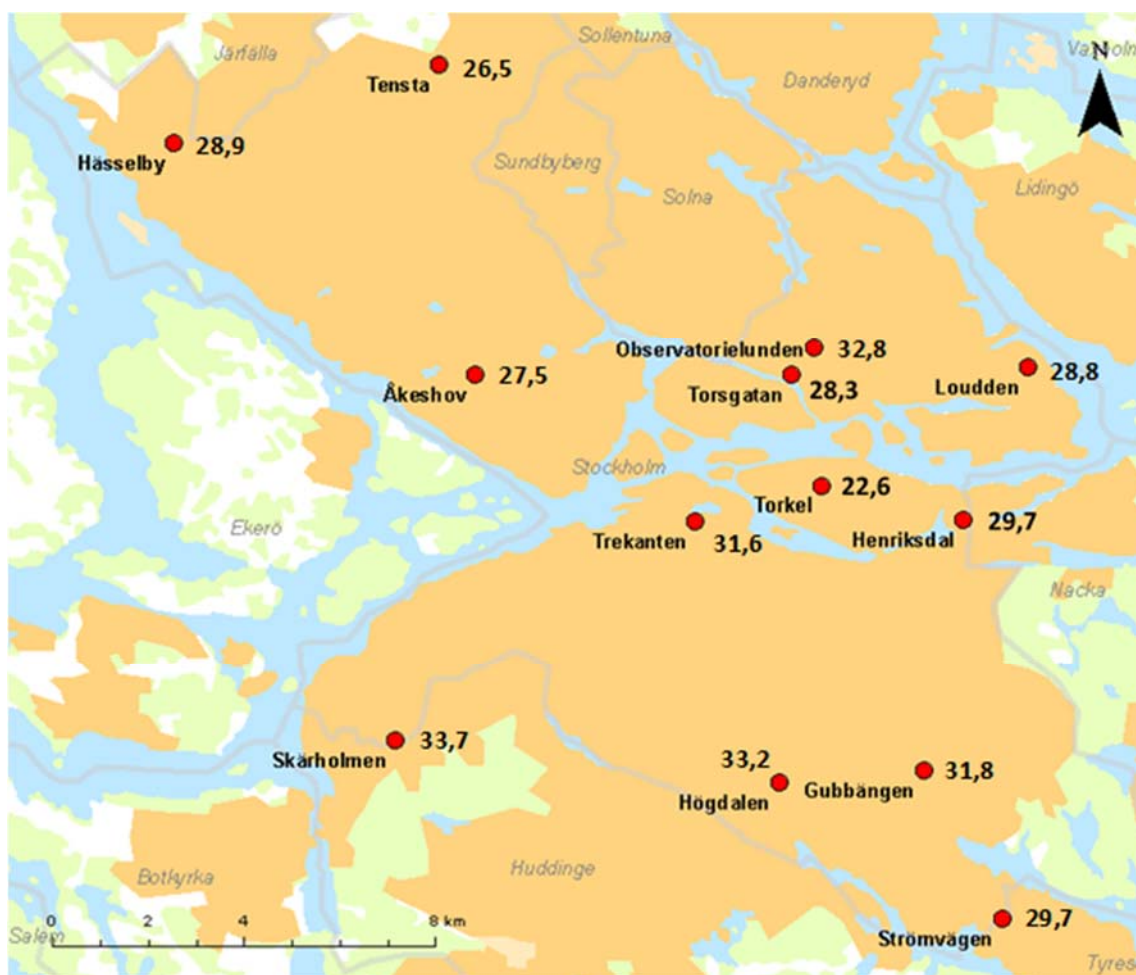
Järfälla
Sollentuna
Vallentuna
N
Tensta 26,5
Danderyd
Hässelby 28,9
Sundbyberg
Solna
Lidingö
Observatorielunden 32,8
Åkeshov 27,5
Torsgatan 28,3
Loudden 28,8
Stockholm
Torkel 22,6
Ekerö
Trekanten 31,6
Henriksdal 29,7
Nacka
Skärholmen 33,7
33,2
Högdalen
Gubbängen 31,8
Botkyrka
Huddinge
0 2 4 8 km
Salem
Strömvägen 29,7
Tyresö